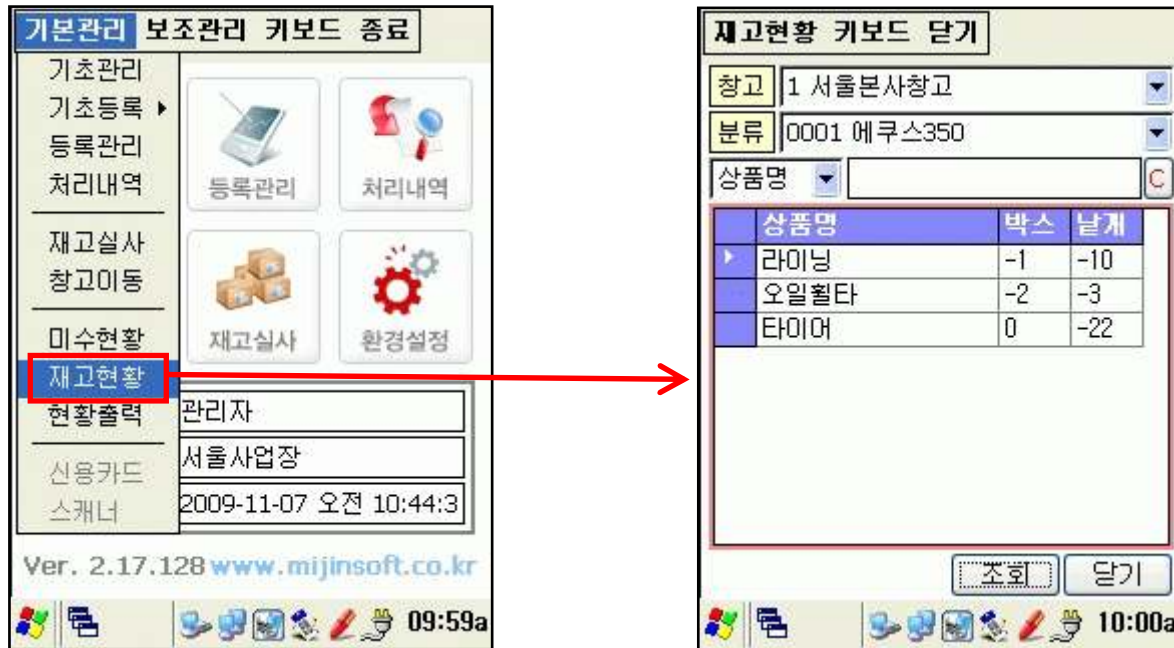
기본관리 보조관리 키보드 종료

기초관리
기초등록 ▸
등록관리
처리내역
재고실사
창고이동
미수현황
재고현황
현황출력
신용카드
스캐너

등록관리
처리내역
재고실사
환경설정

관리자
서울사업장
2009-11-07 오전 10:44:3

Ver. 2.17.128 www.mijinsoft.co.kr

09:59a

재고현황 키보드 닫기

창고 1 서울본사창고
분류 0001 에쿠스350
상품명 C

| 상품명 | 박스 | 낱개 |
|---|---|---|
| 라이닝 | -1 | -10 |
| 오일휠타 | -2 | -3 |
| 타이어 | 0 | -22 |

조회 닫기

10:00a